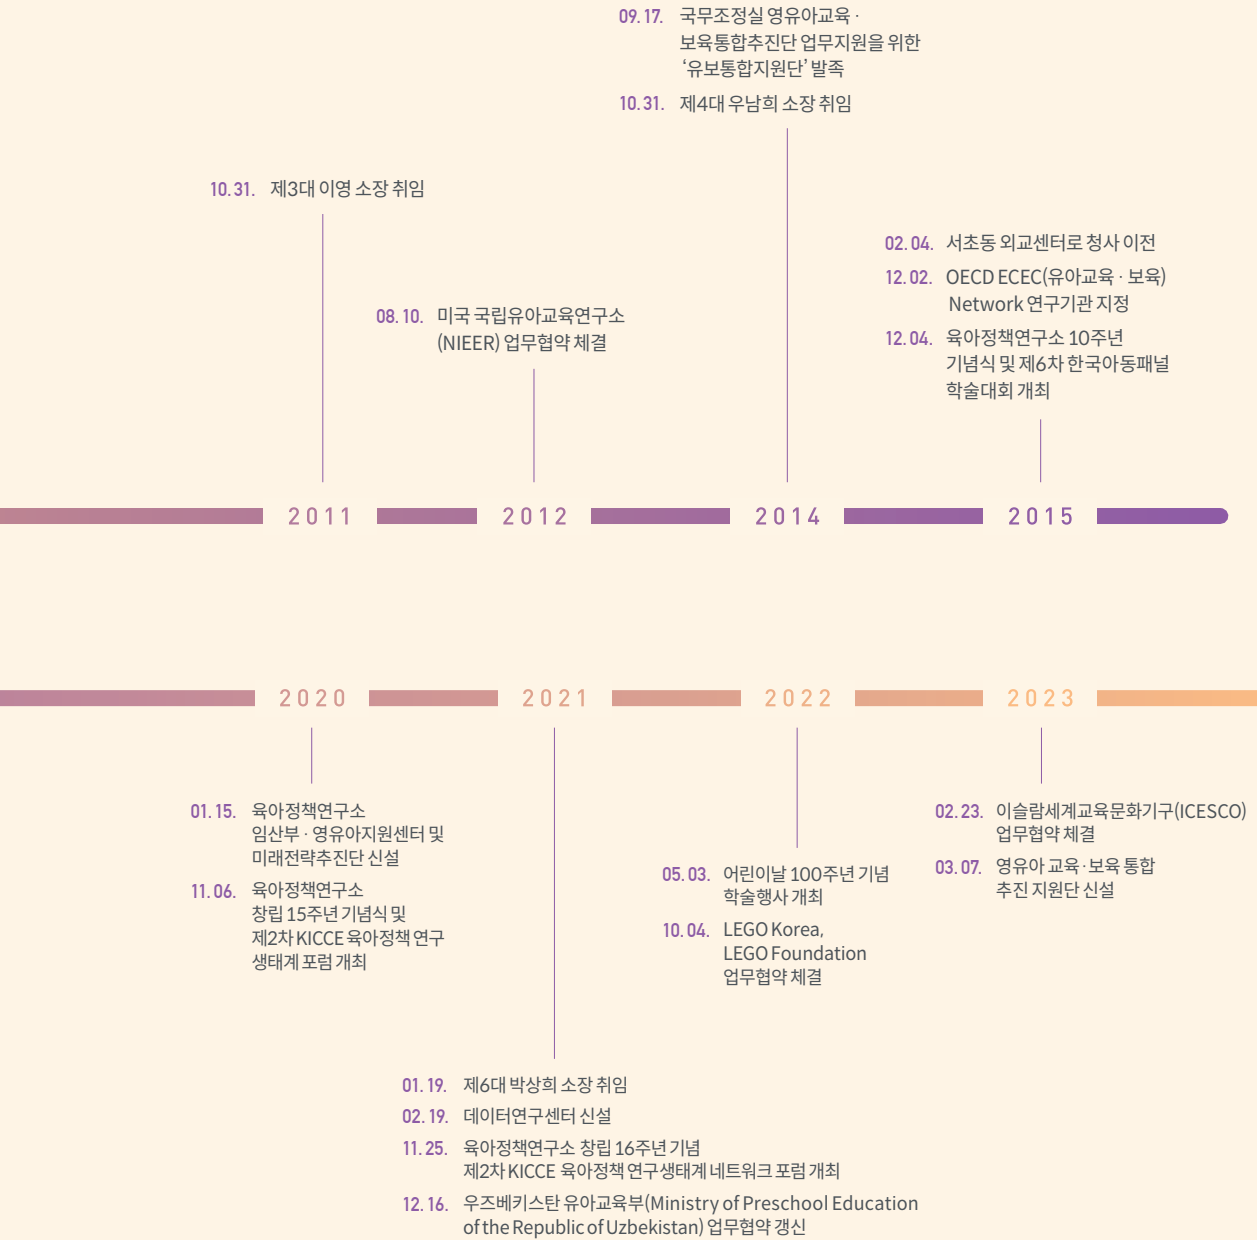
09.17. 국무조정실 영유아교육 · 보육통합추진단 업무지원을 위한 '유보통합지원단' 발족

10.31. 제4대 우남희 소장 취임

10.31. 제3대 이영 소장 취임

02.04. 서초동 외교센터로 청사 이전

12.02. OECD ECEC(유아교육 · 보육) Network 연구기관 지정

12.04. 육아정책연구소 10주년 기념식 및 제6차 한국아동패널 학술대회 개최

08.10. 미국 국립유아교육연구소 (NIEER) 업무협약 체결

2011

2012

2014

2015

2020

2021

2022

2023

01.15. 육아정책연구소 임산부 · 영유아지원센터 및 미래전략추진단 신설

11.06. 육아정책연구소 창립 15주년 기념식 및 제2차 KICCE 육아정책 연구 생태계 포럼 개최

02.23. 이슬람세계교육문화기구(ICESCO) 업무협약 체결

03.07. 영유아 교육·보육 통합 추진 지원단 신설

05.03. 어린이날 100주년 기념 학술행사 개최

10.04. LEGO Korea, LEGO Foundation 업무협약 체결

01.19. 제6대 박상희 소장 취임

02.19. 데이터연구센터 신설

11.25. 육아정책연구소 창립 16주년 기념 제2차 KICCE 육아정책 연구생태계 네트워크 포럼 개최

12.16. 우즈베키스탄 유아교육부(Ministry of Preschool Education of the Republic of Uzbekistan) 업무협약 갱신